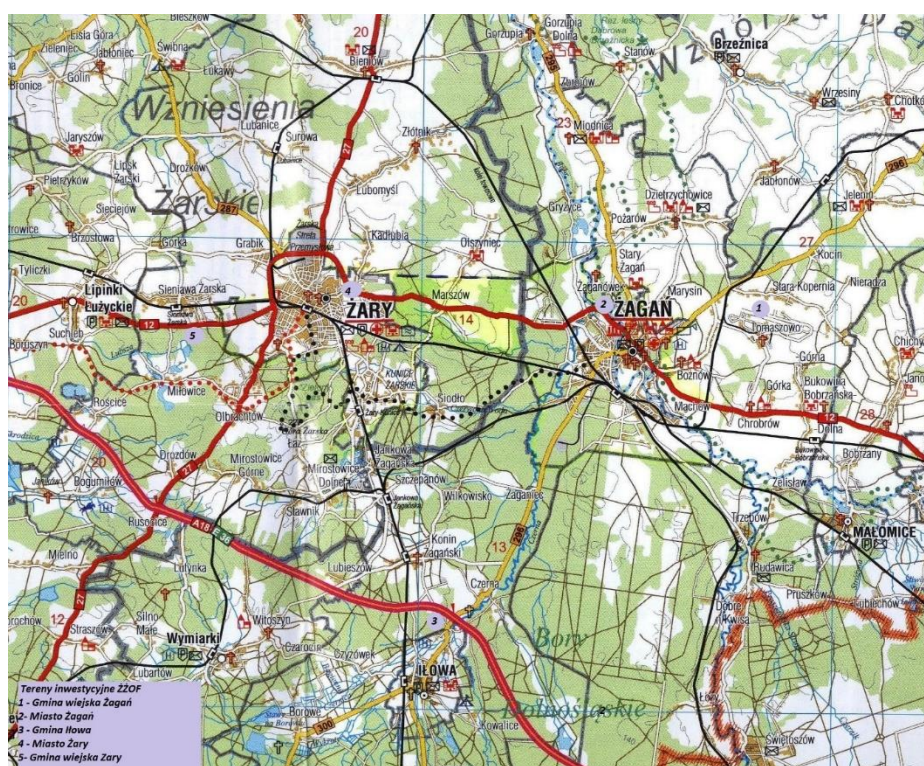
Bieszków
Łysa Góra
Jeleniec
Jabłoniec
Świbna
Golin
Bronice
Łukawy
Wzniesienia
Żarskie
Lubanice
Surowa
Bieniów
20
27
Jaryszów
Lipsk Żarski
Drożków
Pietrzyków
Lubomyśl
Złotnik
Siecieiów
Brzostowa
Górka
Grabik
Kadłubia
Olszyniec
Tyliczki
Lipinki Łużyckie
Sieniawa Żarska
Suchleb
Żary
Marszów
14
12
5
4
Mirostowice
Olbrachtów
Rościce
Drozdów
Bogumiłów
Mirostowice Górne
Mirostowice Dolne
Łaz
Jankowa Żagańska
Kunice Żarskie
Siodło
Szczepanów
Wilkowisko
Żagańsko
Sławnik
Rusocice
A18
Lutynka
Lubieszów
Konin Żagański
Czerna
Mielno
Silno Małe
Straszów
Wymiarki
Lubartów
Witoszyn
Czarocin
Iłowa
Borowe
Kowalice
Bory
Dolnośląskie
3
13
20
12
Gorzupia
Gorzupia Dolna
Stanów
Brzeźnica
Wzgórza
Wrzesiny
Chotków
Żarków
Miodnica
23
Gryżyce
Dzietrzychowice
Pożarów
Jabłonów
Jeleniów
Stary Żagań
Żaganiec
Żagań
Marysin
2
1
Kocin
27
Stara Kopernia
Nieradza
Tomaszowo
Boźnów
Górka
Bukowina Bobrzańska
Chichy
Machów
Chrobrów
Dalna
Bobrzany
28
Zielisław
Trzebów
Małomice
Rudawica
Pruszków
Dobre nad Kwisą
Lubichów
Świętoszów
Łozy
Tereny inwestycyjne ŻZOF
1 - Gmina wiejska Żagań
2 - Miasto Żagań
3 - Gmina Iłowa
4 - Miasto Żary
5 - Gmina wiejska Żary